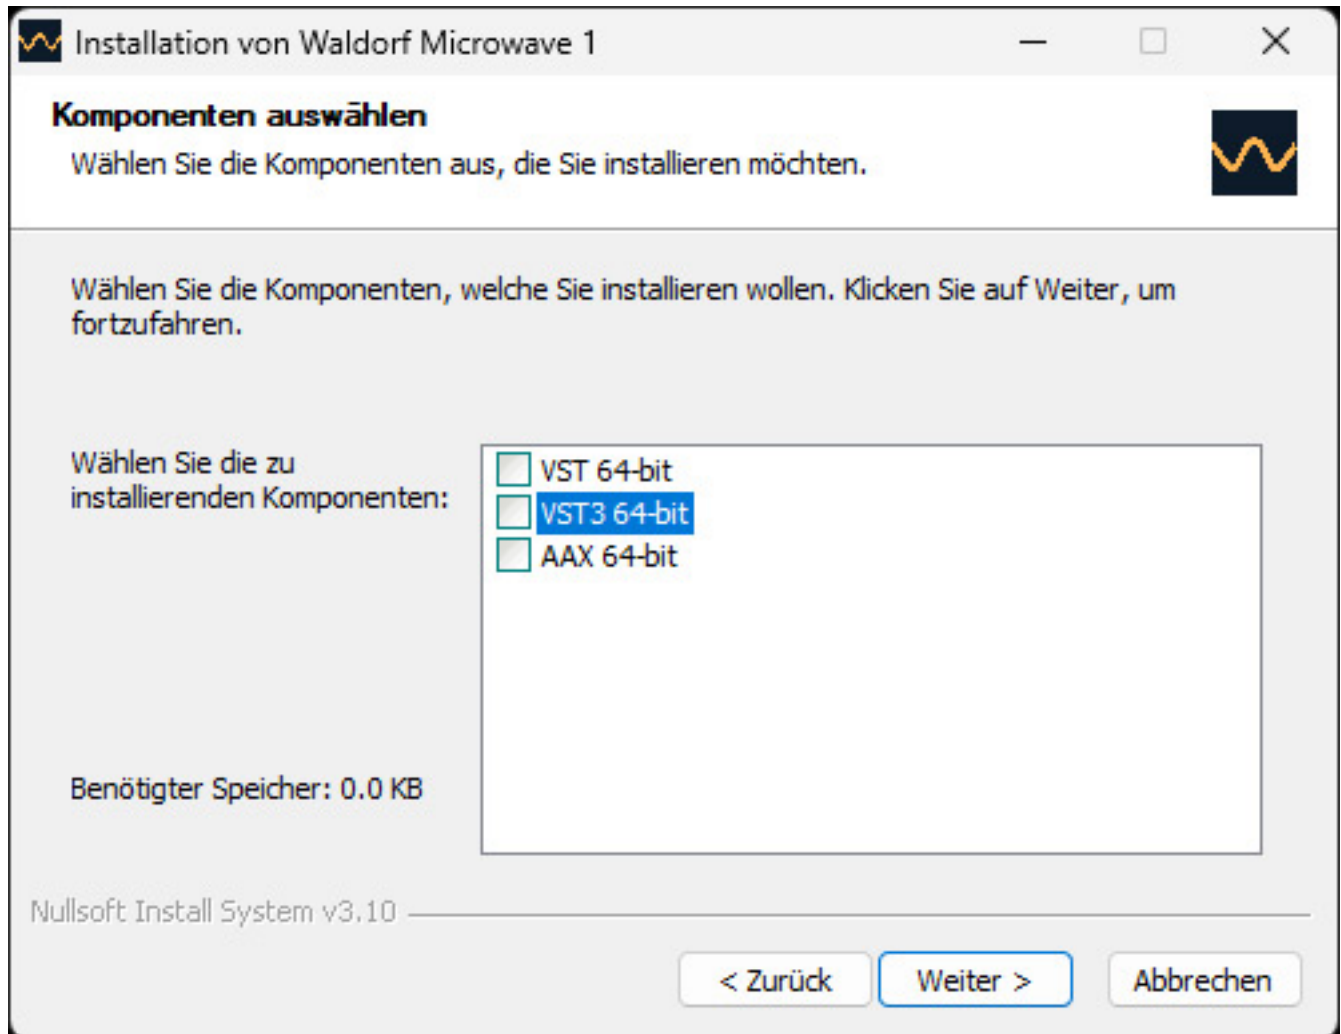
Installation von Waldorf Microwave 1

Komponenten auswählen
Wählen Sie die Komponenten aus, die Sie installieren möchten.

Wählen Sie die Komponenten, welche Sie installieren wollen. Klicken Sie auf Weiter, um fortzufahren.

Wählen Sie die zu installierenden Komponenten:

VST 64-bit
VST3 64-bit
AAX 64-bit

Benötigter Speicher: 0.0 KB

Nullsoft Install System v3.10

< Zurück
Weiter >
Abbrechen